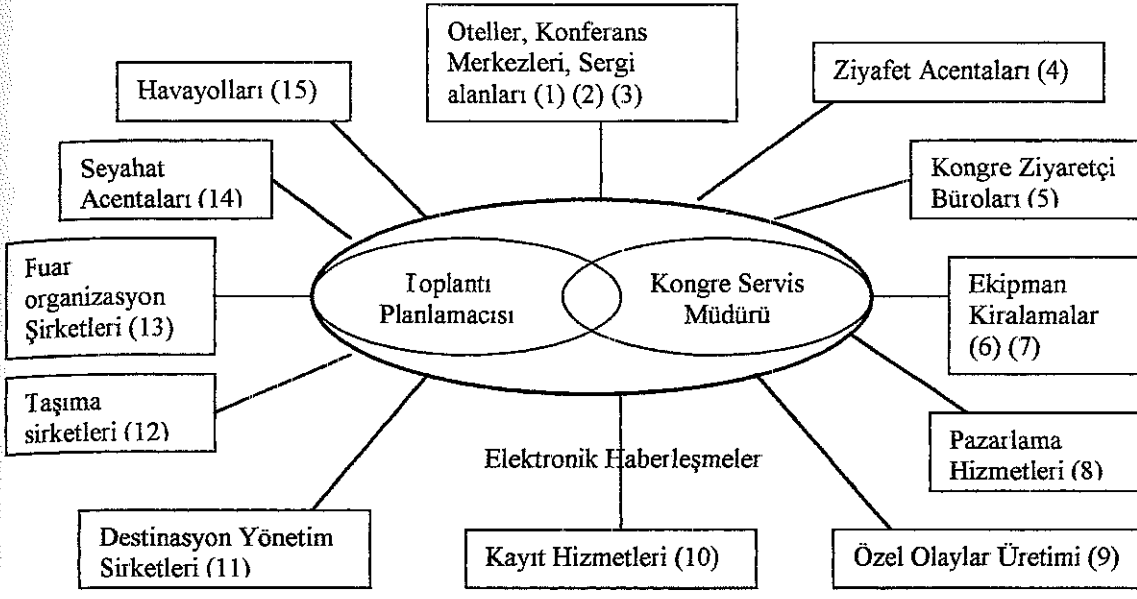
Oteller, Konferans Merkezleri, Sergi alanları (1) (2) (3)

Havayolları (15)

Ziyafet Acentaları (4)

Seyahat Acentaları (14)

Kongre Ziyaretçi Büroları (5)

Fuar organizasyon Şirketleri (13)

Toplantı Planlamacısı

Kongre Servis Müdürü

Ekipman Kiralamalar (6) (7)

Taşıma sirketleri (12)

Pazarlama Hizmetleri (8)

Elektronik Haberleşmeler

Destinasyon Yönetim Sirketleri (11)

Kayıt Hizmetleri (10)

Özel Olaylar Üretimi (9)